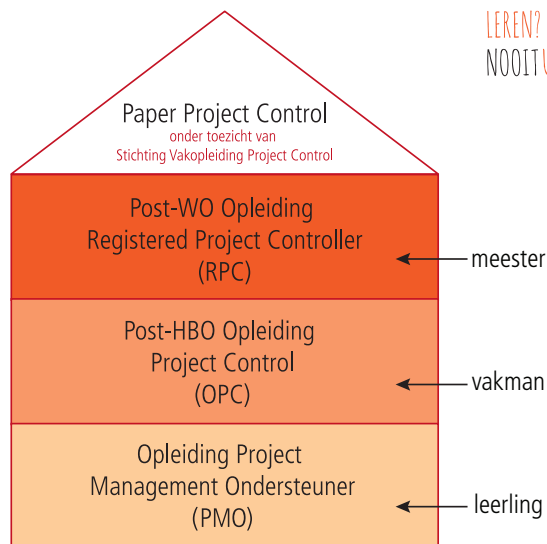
LEREN?
NOOIT

Paper Project Control
onder toezicht van
Stichting Vakopleiding Project Control

Post-WO Opleiding
Registered Project Controller
(RPC)

meester

Post-HBO Opleiding
Project Control
(OPC)

vakman

Opleiding Project
Management Ondersteuner
(PMO)

leerling